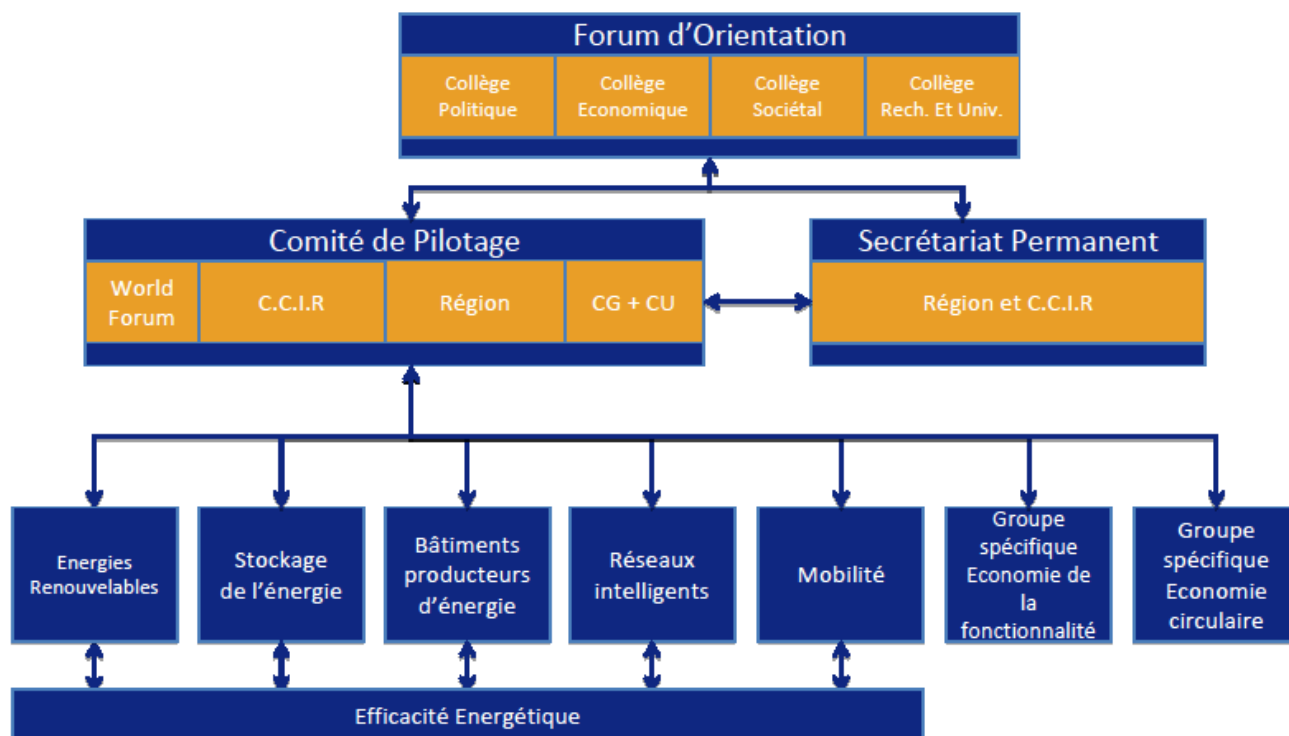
Forum d’Orientation

Collège Politique

Collège Economique

Collège Sociétal

Collège Rech. Et Univ.

Comité de Pilotage

World Forum

C.C.I.R

Région

CG + CU

Secrétariat Permanent

Région et C.C.I.R

Energies Renouvelables

Stockage de l’énergie

Bâtiments producteurs d’énergie

Réseaux intelligents

Mobilité

Groupe spécifique Economie de la fonctionnalité

Groupe spécifique Economie circulaire

Efficacité Energétique